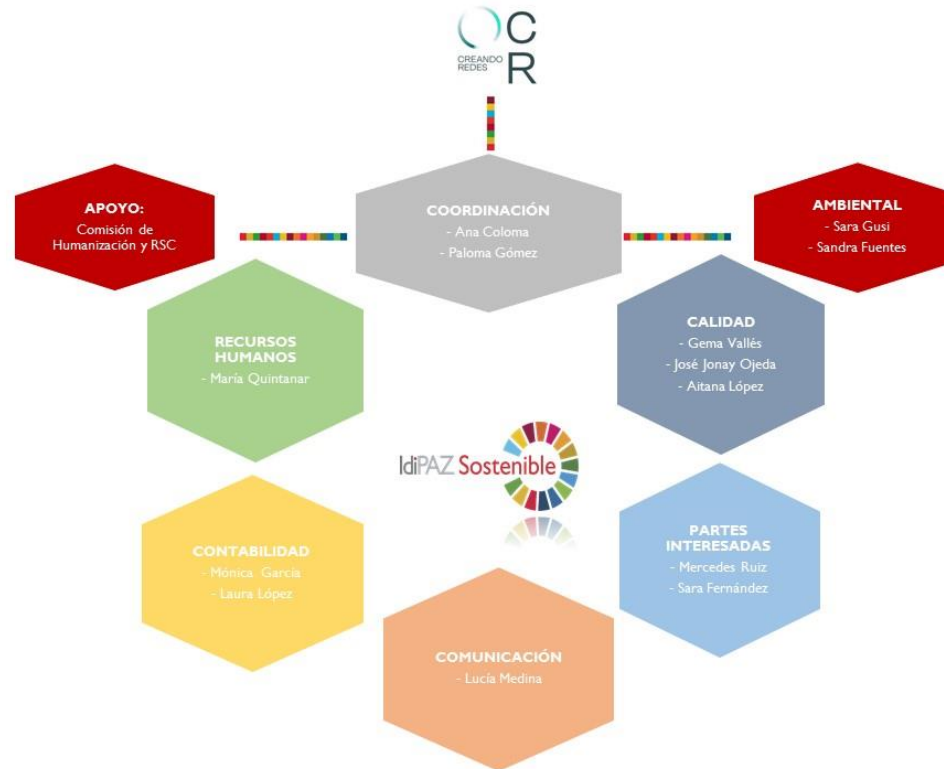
CREANDO REDES
C
R

APOYO:
Comisión de Humanización y RSC

COORDINACIÓN
- Ana Coloma
- Paloma Gómez

AMBIENTAL
- Sara Gusi
- Sandra Fuentes

RECURSOS HUMANOS
- María Quintanar

CALIDAD
- Gema Vallés
- José Jonay Ojeda
- Aitana López

IdiPAZ Sostenible

CONTABILIDAD
- Mónica García
- Laura López

PARTES INTERESADAS
- Mercedes Ruiz
- Sara Fernández

COMUNICACIÓN
- Lucía Medina